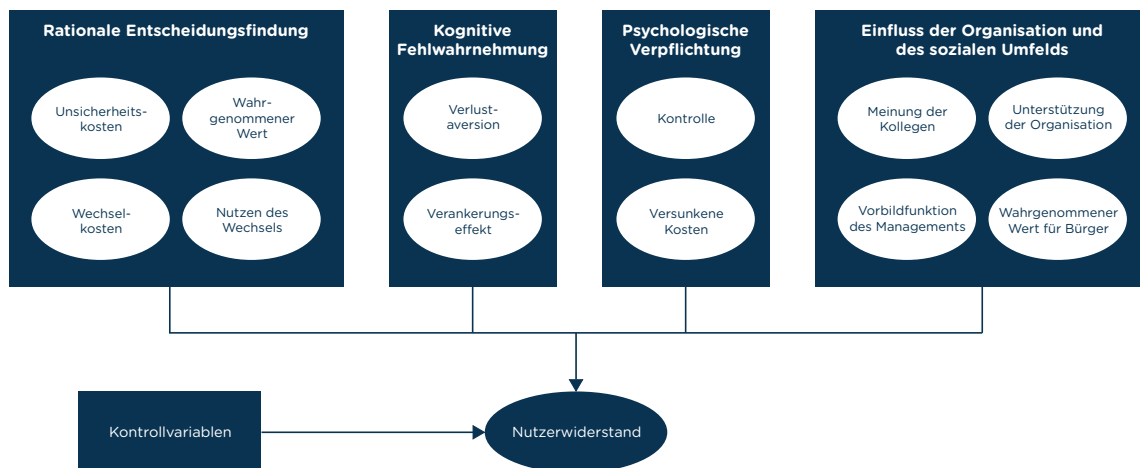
Rationale Entscheidungsfindung

Unsicherheitskosten

Wahrgenommener Wert

Wechselkosten

Nutzen des Wechsels

Kognitive Fehlwahrnehmung

Verlustaversion

Verankerungseffekt

Psychologische Verpflichtung

Kontrolle

Versunkene Kosten

Einfluss der Organisation und des sozialen Umfelds

Meinung der Kollegen

Unterstützung der Organisation

Vorbildfunktion des Managements

Wahrgenommener Wert für Bürger

Kontrollvariablen

Nutzerwiderstand